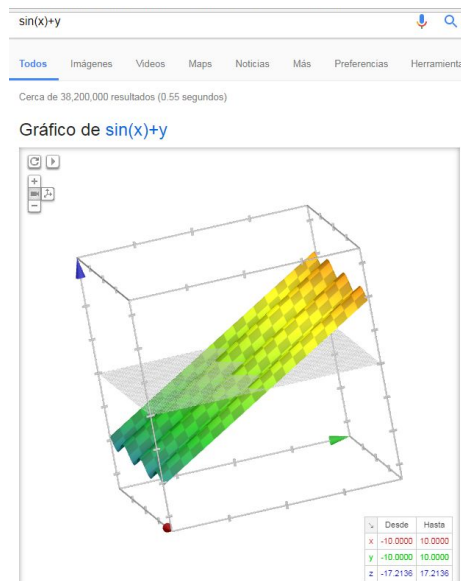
sin(x)+y

Todos Imágenes Videos Maps Noticias Más Preferencias Herramienta

Cerca de 38,200,000 resultados (0.55 segundos)

Gráfico de sin(x)+y

+
−

| ↘ | Desde | Hasta |
|---|---|---|
| x | -10.0000 | 10.0000 |
| y | -10.0000 | 10.0000 |
| z | -17.2136 | 17.2136 |